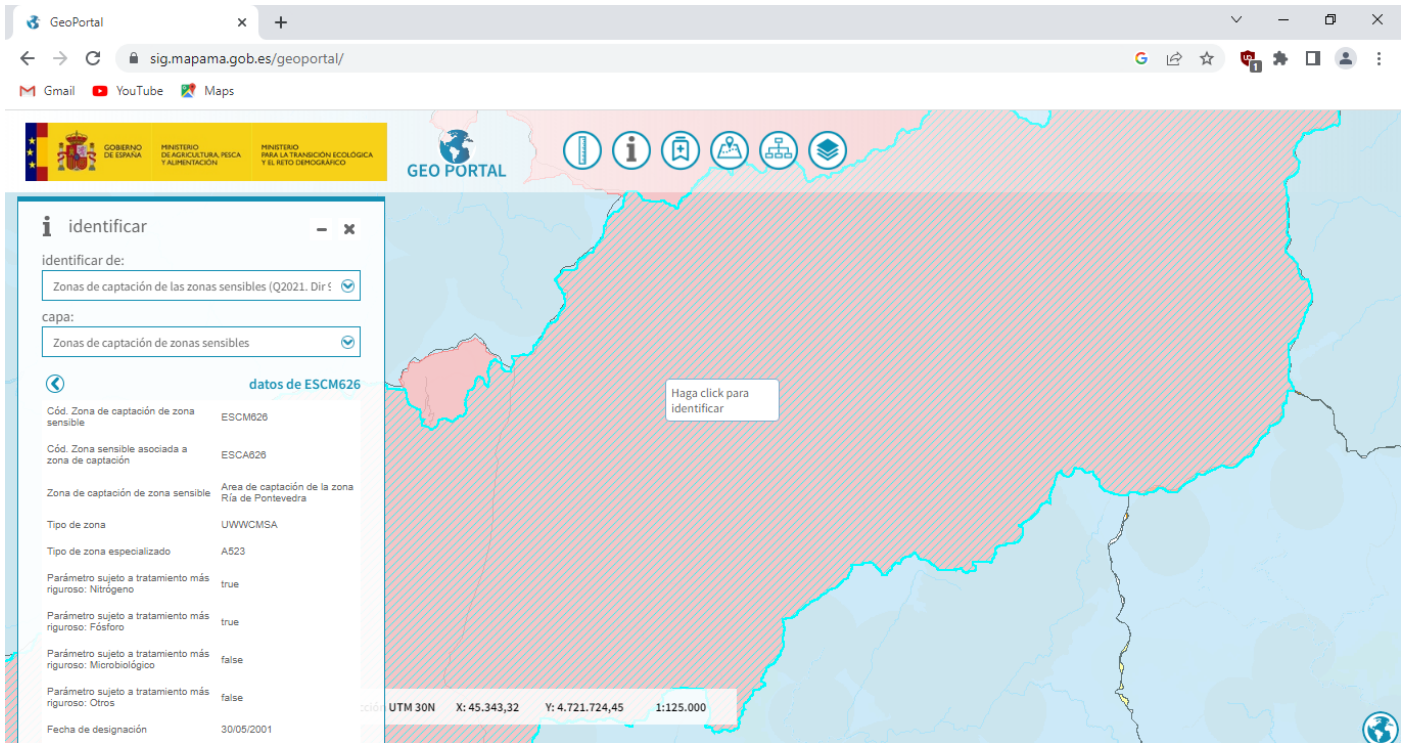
GeoPortal

sig.mapama.gob.es/geoportal/

Gmail YouTube Maps

GOBIERNO DE ESPAÑA MINISTERIO DE AGRICULTURA, PESCA Y ALIMENTACIÓN MINISTERIO PARA LA TRANSICIÓN ECOLÓGICA Y EL RETO DEMOGRÁFICO

GEO PORTAL

identificar

identificar de:

Zonas de captación de las zonas sensibles (Q2021. Dir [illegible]

capa:

Zonas de captación de zonas sensibles

datos de ESCM626

| | |
|---|---|
| Cód. Zona de captación de zona sensible | ESCM626 |
| Cód. Zona sensible asociada a zona de captación | ESCA626 |
| Zona de captación de zona sensible | Area de captación de la zona Ría de Pontevedra |
| Tipo de zona | UWWCMSA |
| Tipo de zona especializado | A523 |
| Parámetro sujeto a tratamiento más riguroso: Nitrógeno | true |
| Parámetro sujeto a tratamiento más riguroso: Fósforo | true |
| Parámetro sujeto a tratamiento más riguroso: Microbiológico | false |
| Parámetro sujeto a tratamiento más riguroso: Otros | false |
| Fecha de designación | 30/05/2001 |

Haga click para identificar

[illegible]ción UTM 30N X: 45.343,32 Y: 4.721.724,45 1:125.000